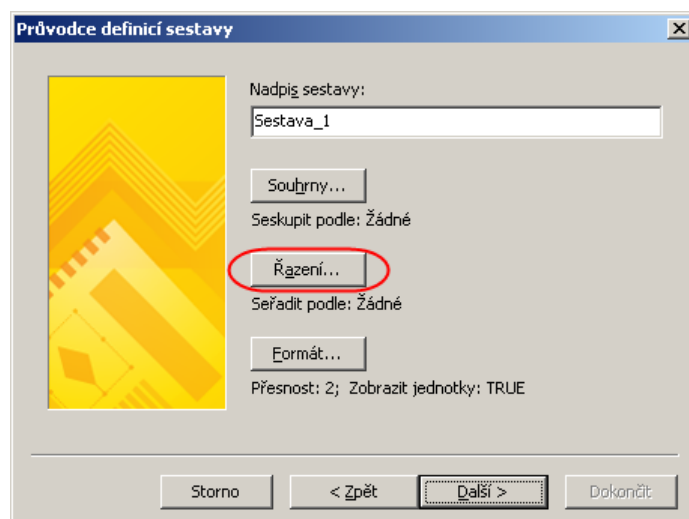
Průvodce definicí sestavy

Nadpis sestavy:

Sestava_1

Souhrny...

Seskupit podle: Žádné

Řazení...

Seřadit podle: Žádné

Formát...

Přesnost: 2; Zobrazit jednotky: TRUE

Storno

< Zpět

Další >

Dokončit